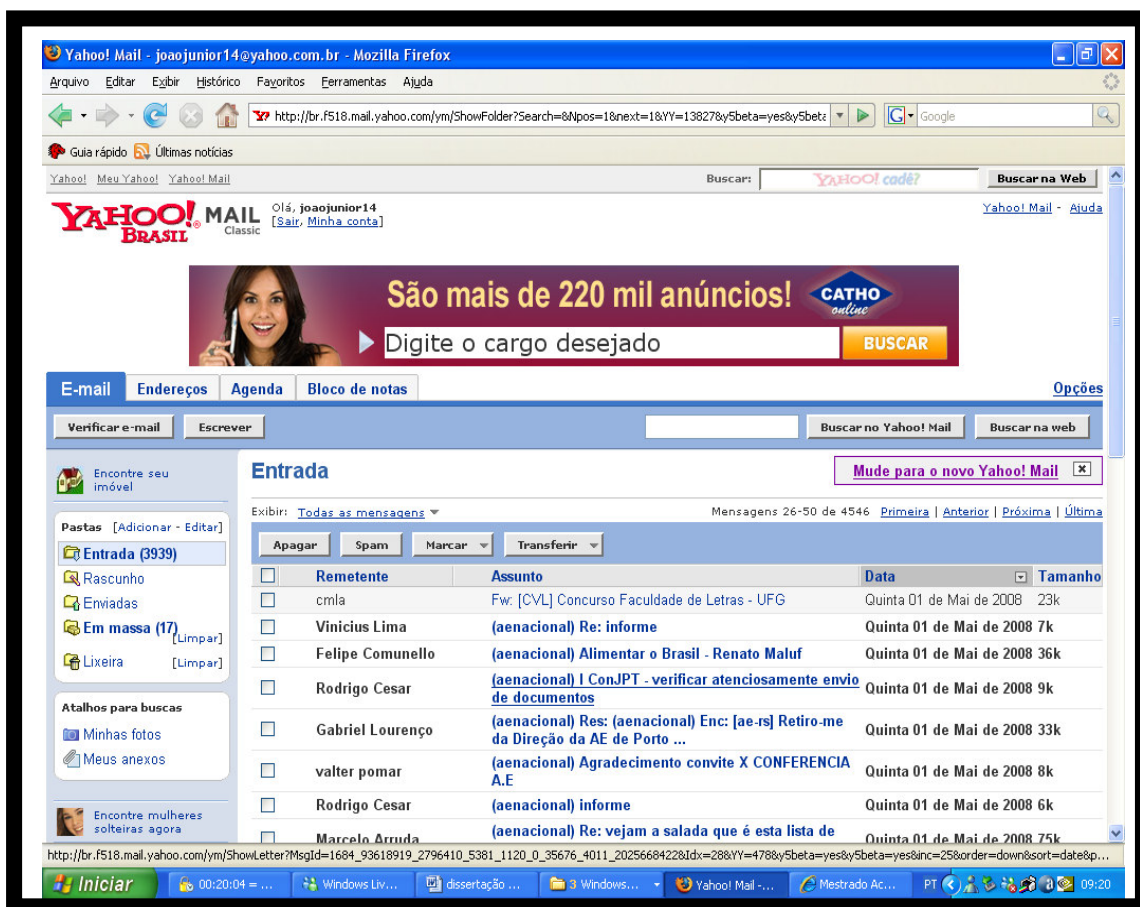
Yahoo! Mail - joaojunior14@yahoo.com.br - Mozilla Firefox

Arquivo Editar Exibir Histórico Favoritos Ferramentas Ajuda

http://br.f518.mail.yahoo.com/ym/ShowFolder?Search=&Npos=1&next=1&YY=13827&y5beta=yes&y5beta

Google

Guia rápido Últimas notícias

Yahoo! Meu Yahoo! Yahoo! Mail

Buscar: YAHOO! cadê? Buscar na Web

YAHOO! BRASIL MAIL Classic

Olá, joaojunior14
[Sair, Minha conta]

Yahoo! Mail - Ajuda

São mais de 220 mil anúncios! CATHO online
Digite o cargo desejado BUSCAR

E-mail Endereços Agenda Bloco de notas Opções

Verificar e-mail Escrever Buscar no Yahoo! Mail Buscar na web

Encontre seu imóvel

Entrada

Mude para o novo Yahoo! Mail

Exibir: Todas as mensagens

Mensagens 26-50 de 4546 Primeira | Anterior | Próxima | Última

Pastas [Adicionar - Editar]
Entrada (3939)
Rascunho
Enviadas
Em massa (17) [Limpar]
Lixeira [Limpar]

Atalhos para buscas
Minhas fotos
Meus anexos

Encontre mulheres solteiras agora

Apagar Spam Marcar Transferir

| | Remetente | Assunto | Data | Tamanho |
|---|---|---|---|---|
| | cmla | Fw: [CVL] Concurso Faculdade de Letras - UFG | Quinta 01 de Mai de 2008 | 23k |
| | Vinicius Lima | (aenacional) Re: informe | Quinta 01 de Mai de 2008 | 7k |
| | Felipe Comunello | (aenacional) Alimentar o Brasil - Renato Maluf | Quinta 01 de Mai de 2008 | 36k |
| | Rodrigo Cesar | (aenacional) I ConJPT - verificar atenciosamente envio de documentos | Quinta 01 de Mai de 2008 | 9k |
| | Gabriel Lourenço | (aenacional) Res: (aenacional) Enc: [ae-rs] Retiro-me da Direção da AE de Porto ... | Quinta 01 de Mai de 2008 | 33k |
| | valter pomar | (aenacional) Agradecimento convite X CONFERENCIA A.E | Quinta 01 de Mai de 2008 | 8k |
| | Rodrigo Cesar | (aenacional) informe | Quinta 01 de Mai de 2008 | 6k |
| | Marcelo Arruda | (aenacional) Re: vejam a salada que é esta lista de | Quinta 01 de Mai de 2008 | 75k |

http://br.f518.mail.yahoo.com/ym/ShowLetter?MsgId=1684_93618919_2796410_5381_1120_0_35676_4011_2025668422&Idx=28&YY=478&y5beta=yes&y5beta=yes&inc=25&order=down&sort=date&p...

Iniciar 00:20:04 = ... Windows Liv... dissertação ... 3 Windows... Yahoo! Mail -... Mestrado Ac... PT 09:20